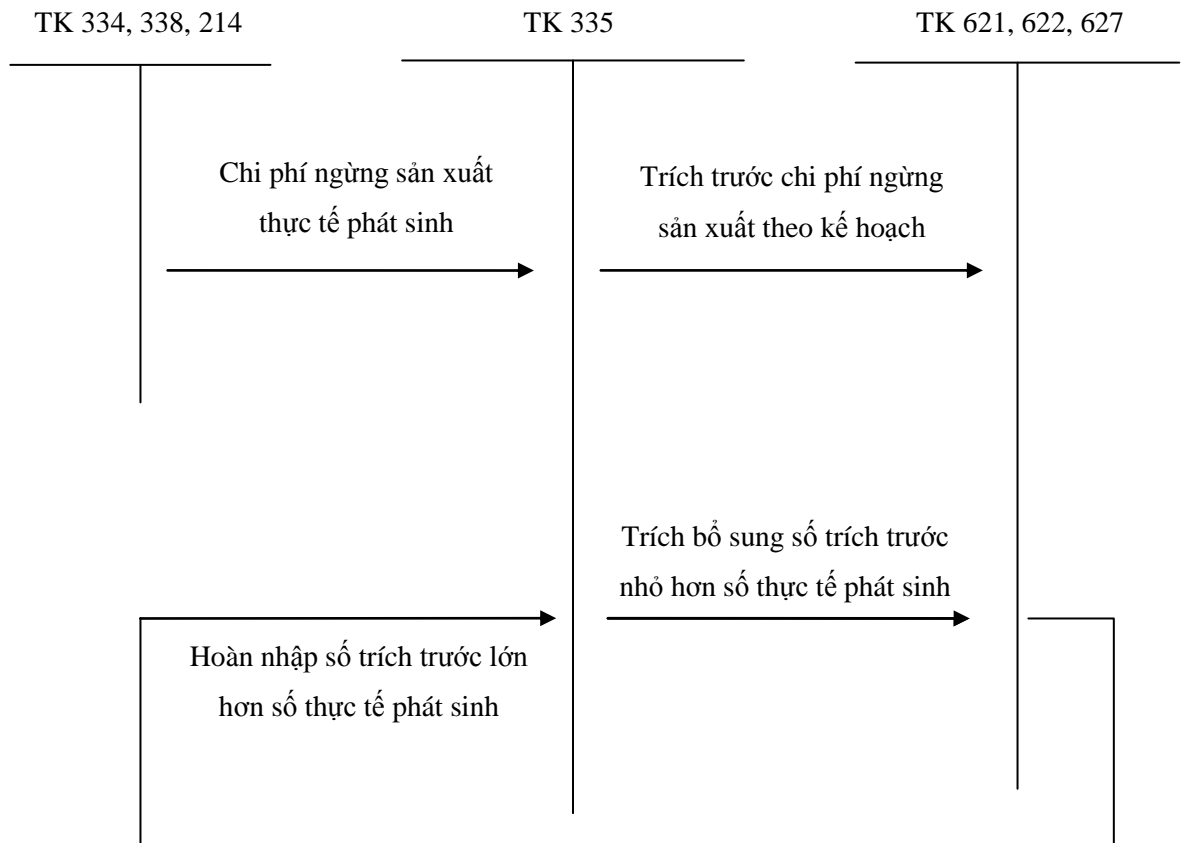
TK 334, 338, 214

TK 335

TK 621, 622, 627

Chi phí ngừng sản xuất thực tế phát sinh

Trích trước chi phí ngừng sản xuất theo kế hoạch

Trích bổ sung số trích trước nhỏ hơn số thực tế phát sinh

Hoàn nhập số trích trước lớn hơn số thực tế phát sinh